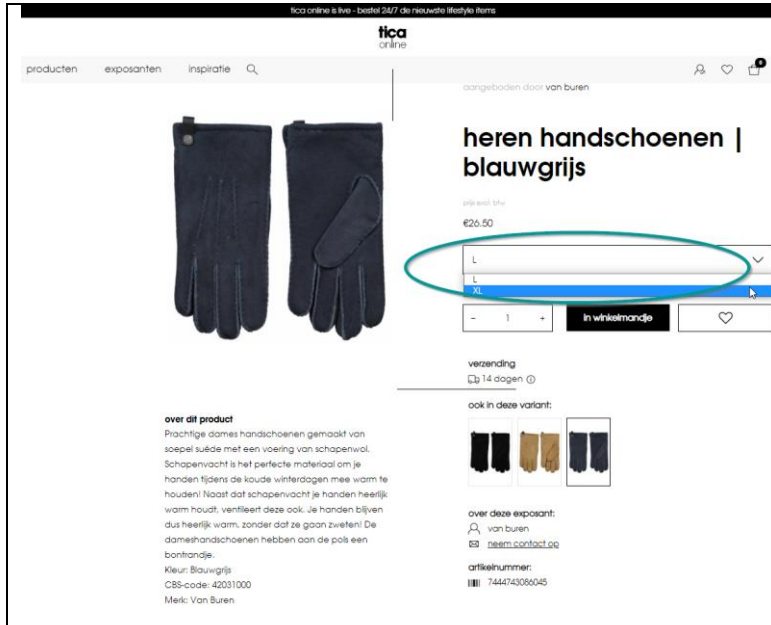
tica online is live - bestel 24/7 de nieuwste lifestyle items

tica
online

producten exposanten inspiratie

aangeboden door van buren

heren handschoenen | blauwgrijs

prijs excl. btw

€26.50

L

L
XL

- 1 +

in winkelmandje

verzending
14 dagen

ook in deze variant:

over deze exposant:
van buren
neem contact op

artikelnummer:
7444743086045

over dit product
Prachtige dames handschoenen gemaakt van soepel suède met een voering van schapenwol. Schapenvacht is het perfecte materiaal om je handen tijdens de koude winterdagen mee warm te houden! Naast dat schapenvacht je handen heerlijk warm houdt, ventileert deze ook. Je handen blijven dus heerlijk warm, zonder dat ze gaan zweten! De dameshandschoenen hebben aan de pols een bontrandje.
Kleur: Blauwgrijs
CBS-code: 42031000
Merk: Van Buren